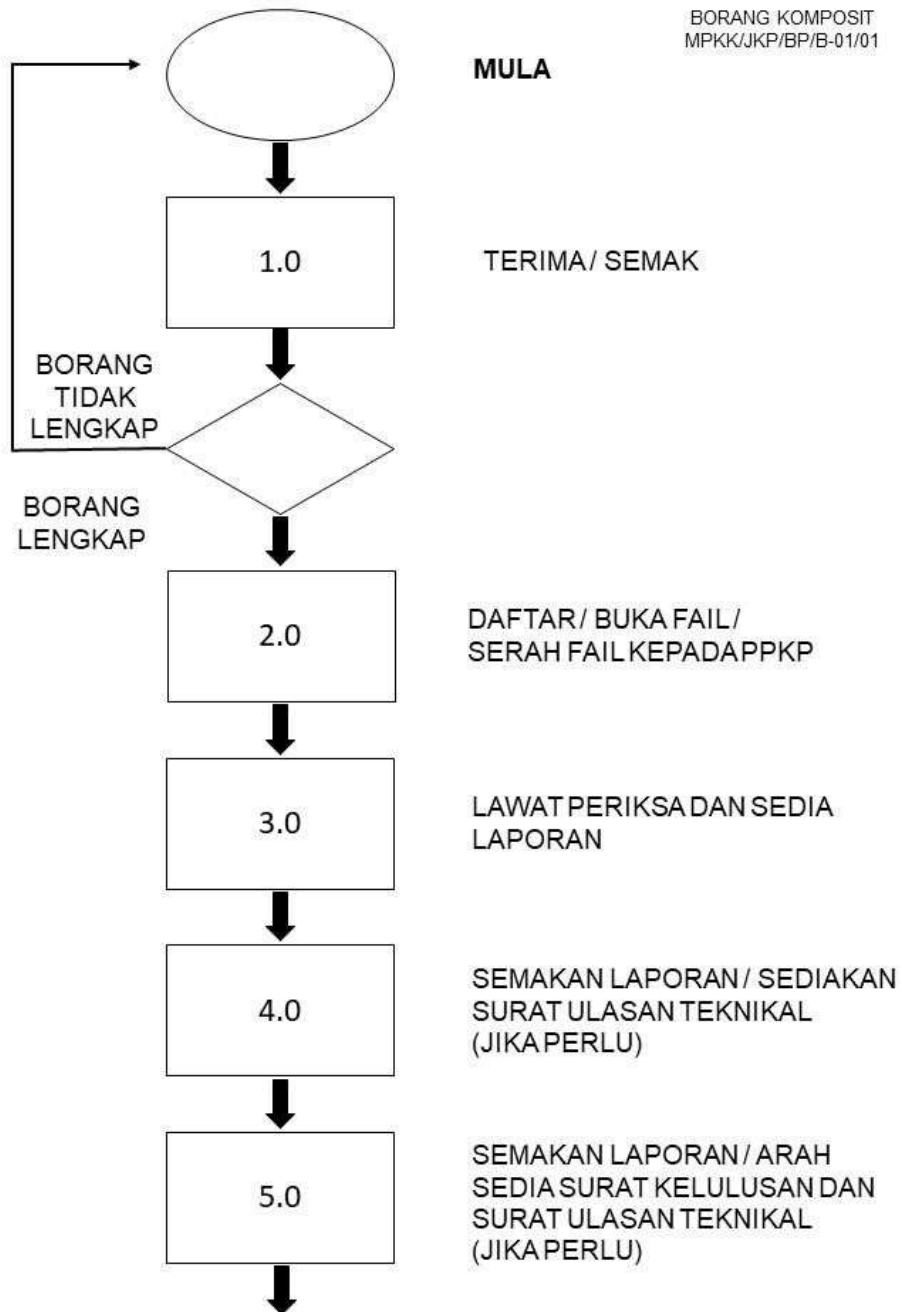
BORANG KOMPOSIT
MPKK/JKP/BP/B-01/01

MULA

1.0

TERIMA / SEMAK

BORANG TIDAK LENGKAP

BORANG LENGKAP

2.0

DAFTAR / BUKA FAIL / SERAH FAIL KEPADA PPKP

3.0

LAWAT PERIKSA DAN SEDIA LAPORAN

4.0

SEMAKAN LAPORAN / SEDIAKAN SURAT ULASAN TEKNIKAL (JIKA PERLU)

5.0

SEMAKAN LAPORAN / ARAH SEDIA SURAT KELULUSAN DAN SURAT ULASAN TEKNIKAL (JIKA PERLU)